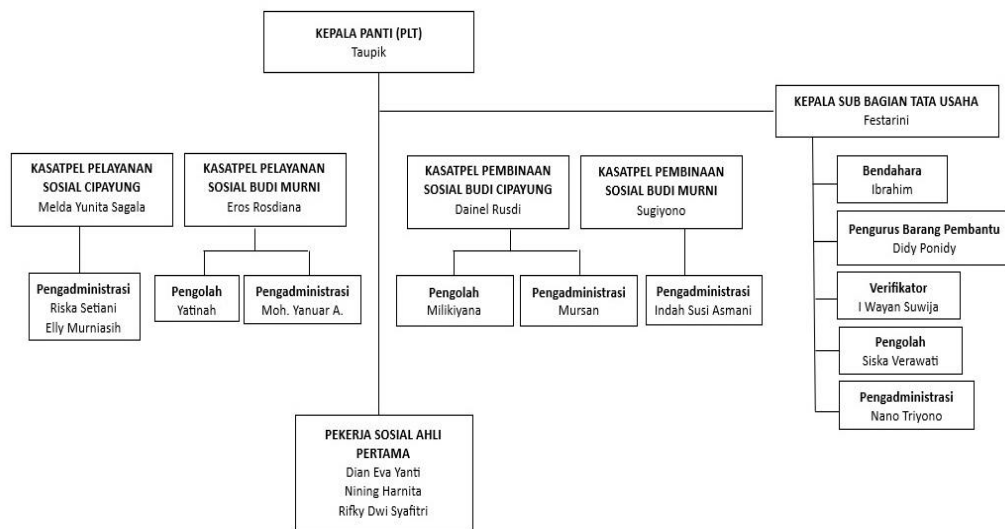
KEPALA PANTI (PLT)
Taupik

KEPALA SUB BAGIAN TATA USAHA
Festarini

KASATPEL PELAYANAN SOSIAL CIPAYUNG
Melda Yunita Sagala

Pengadministrasi
Riska Setiani
Elly Murniasih

KASATPEL PELAYANAN SOSIAL BUDI MURNI
Eros Rosdiana

Pengolah
Yatinah

Pengadministrasi
Moh. Yanuar A.

KASATPEL PEMBINAAN SOSIAL BUDI CIPAYUNG
Dainel Rusdi

Pengolah
Milikiyana

Pengadministrasi
Mursan

KASATPEL PEMBINAAN SOSIAL BUDI MURNI
Sugiyono

Pengadministrasi
Indah Susi Asmani

Bendahara
Ibrahim

Pengurus Barang Pembantu
Didy Ponidy

Verifikator
I Wayan Suwija

Pengolah
Siska Verawati

Pengadministrasi
Nano Triyono

PEKERJA SOSIAL AHLI PERTAMA
Dian Eva Yanti
Nining Harnita
Rifky Dwi Syafitri